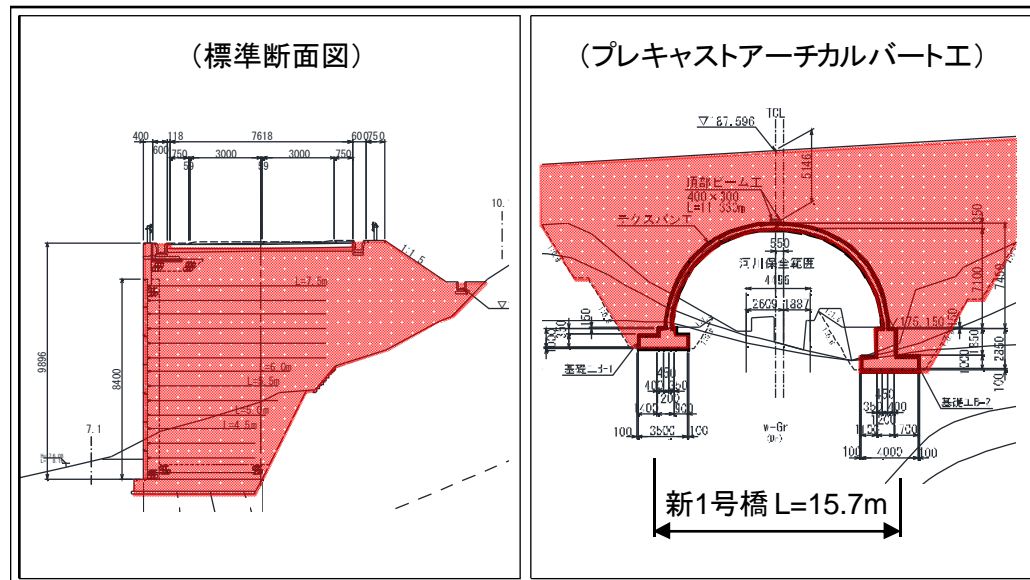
（標準断面図）

400 118 7618 600 750
600 750 3000 3000 750
50 50
10.
1:1.5
L=7.5m
9896
8400
L=6.0m
L=5.5m
L=5.0m
L=4.5m
7.1

（プレキャストアーチカルバート工）

▽87.596 TCL
5146
頂部ビーム工
400×300
L=11.335m
テクスパンT
550
河川保全範囲
4196
2609 1887
基礎L5-1
450
400 350
200
100 400
100 3500 100
w-Gr
1:75 150
1850
2350
7100
基礎L5-2
150
350 400
200
100 750
100 4000 100

新1号橋 L=15.7m